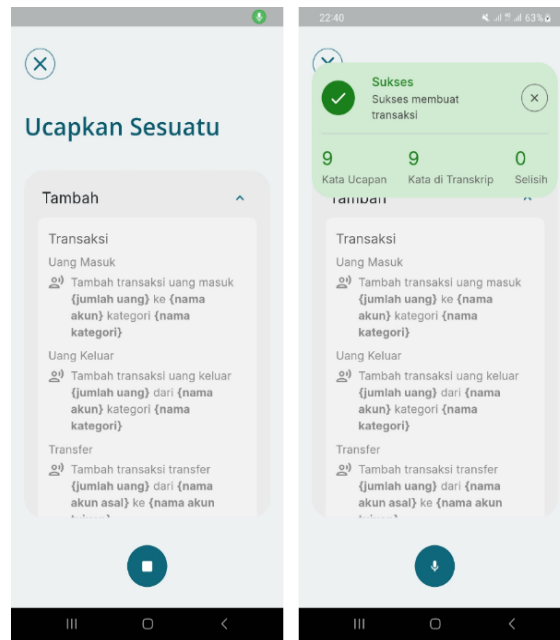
Ucapkan Sesuatu

Tambah

Transaksi

Uang Masuk

Tambah transaksi uang masuk **{jumlah uang}** ke **{nama akun}** kategori **{nama kategori}**

Uang Keluar

Tambah transaksi uang keluar **{jumlah uang}** dari **{nama akun}** kategori **{nama kategori}**

Transfer

Tambah transaksi transfer **{jumlah uang}** dari **{nama akun asal}** ke **{nama akun** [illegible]

22:40 63%

Sukses

Sukses membuat transaksi

9 Kata Ucapan

9 Kata di Transkrip

0 Selisih

Tambah

Transaksi

Uang Masuk

Tambah transaksi uang masuk **{jumlah uang}** ke **{nama akun}** kategori **{nama kategori}**

Uang Keluar

Tambah transaksi uang keluar **{jumlah uang}** dari **{nama akun}** kategori **{nama kategori}**

Transfer

Tambah transaksi transfer **{jumlah uang}** dari **{nama akun asal}** ke **{nama akun** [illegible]